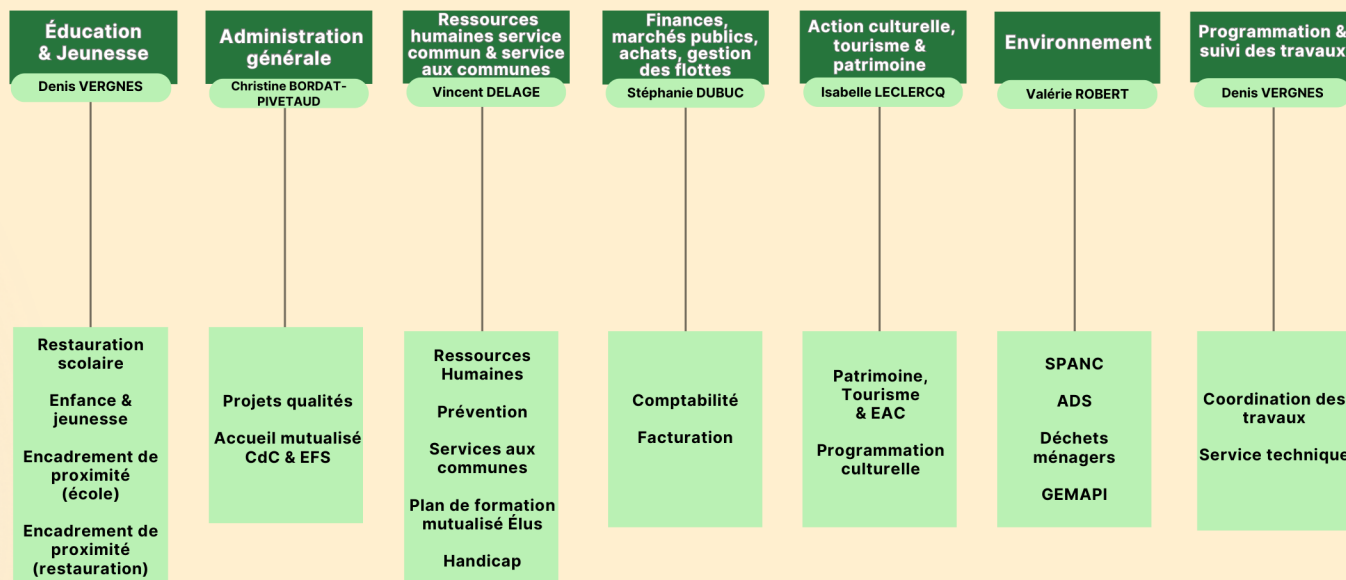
Éducation & Jeunesse

Denis VERGNES

Restauration scolaire

Enfance & jeunesse

Encadrement de proximité (école)

Encadrement de proximité (restauration)

Administration générale

Christine BORDAT-PIVETAUD

Projets qualités

Accueil mutualisé CdC & EFS

Ressources humaines service commun & service aux communes

Vincent DELAGE

Ressources Humaines

Prévention

Services aux communes

Plan de formation mutualisé Élus

Handicap

Finances, marchés publics, achats, gestion des flottes

Stéphanie DUBUC

Comptabilité

Facturation

Action culturelle, tourisme & patrimoine

Isabelle LECLERCQ

Patrimoine, Tourisme & EAC

Programmation culturelle

Environnement

Valérie ROBERT

SPANC

ADS

Déchets ménagers

GEMAPI

Programmation & suivi des travaux

Denis VERGNES

Coordination des travaux

Service technique